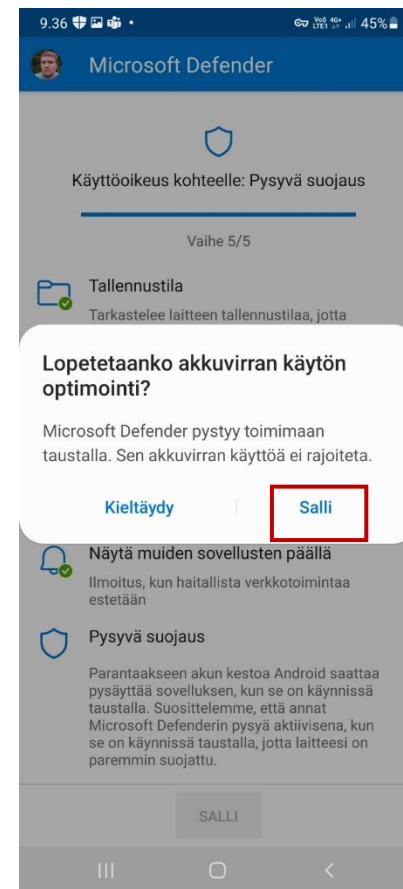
9.36 • 45%

Microsoft Defender

Käyttöoikeus kohteelle: Pysyvä suojaus

Vaihe 5/5

Tallennustila

Tarkastelee laitteen tallennustilaa, jotta

Lopetetaanko akkuvirran käytön optimointi?

Microsoft Defender pystyy toimimaan taustalla. Sen akkuvirran käyttöä ei rajoiteta.

Kieltäydy

Salli

Näytä muiden sovellusten päällä

Ilmoitus, kun haitallista verkkotoimintaa estetään

Pysyvä suojaus

Parantaakseen akun kestoa Android saattaa pysäyttää sovelluksen, kun se on käynnissä taustalla. Suosittelemme, että annat Microsoft Defenderin pysyä aktiivisena, kun se on käynnissä taustalla, jotta laitteesi on paremmin suojattu.

SALLI